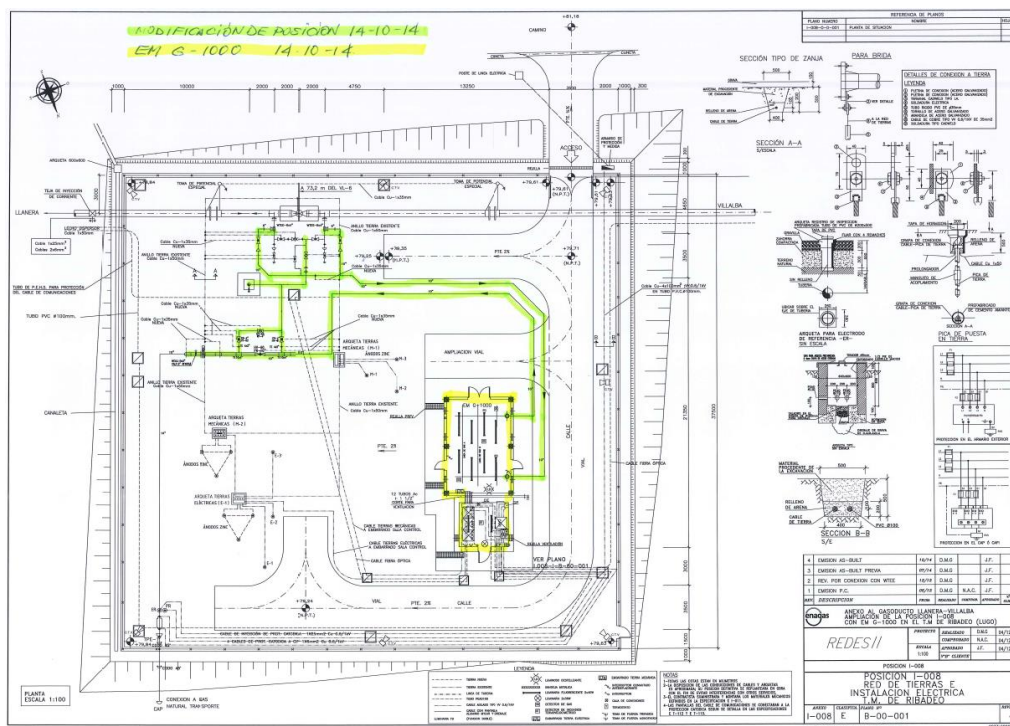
MODIFICACIÓN DE POSICIÓN 14-10-14
EM G-1000 14-10-14

CAMINO

REFERENCIA DE PLANOS
PLANO NUMERO | NOMBRE
I-008-S-0-001 | PLANTA DE SITUACION

SECCIÓN TIPO DE ZANJA
PARA BRIDA
DETALLES DE CONEXION A TIERRA
LEYENDA

SECCIÓN A-A
S/ESCALA

LLANERA
VILLALBA
ACCESO
AMPLIACION VIAL
EM G-1000
CANALETA
CALLE
VIAL
PTE. 2%
ARQUETA TIERRAS MECANICAS (M-1)
ARQUETA TIERRAS MECANICAS (M-2)
ARQUETA TIERRAS ELECTRICAS (E-1)
ANILLO TIERRA EXISTENTE
ÁNODOS ZINC
TUBO PVC Ø100mm.
CABLE FIBRA ÓPTICA
VER PLANO I-008-S-B0-001

ARQUETA PARA ELECTRODO DE REFERENCIA -ER- SIN ESCALA
PICA DE PUESTA EN TIERRA
SECCION B-B
S/E

| 4 | EMISION AS-BUILT | 10/14 | D.M.G | J.F. |
| 3 | EMISION AS-BUILT PREVIA | 05/14 | D.M.G | J.F. |
| 2 | REV. POR CONEXION CON WTEE | 08/13 | D.M.G | J.F. |
| 1 | EMISION P.C. | 06/13 | D.M.G | N.A.C. | J.F. |
| REV. | DESCRIPCION | FECHA | REALIZADO | COMPROBADO | APROBADO |

enagas
ANEXO AL GASODUCTO LLANERA-VILLALBA AMPLIACION DE LA POSICION I-008 CON EM G-1000 EN EL T.M. DE RIBADEO (LUGO)

REDES II

POSICION I-008
POSICION I-008
RED DE TIERRAS E INSTALACION ELECTRICA
T.M. DE RIBADEO

ESCALA 1:100
ANEXO I-008 | CLASIFICACION E | PLANO Nº B-00-001

LEYENDA
NOTAS

PLANTA
ESCALA 1:100

CONEXION A BAS NATURAL TRANSPORTE